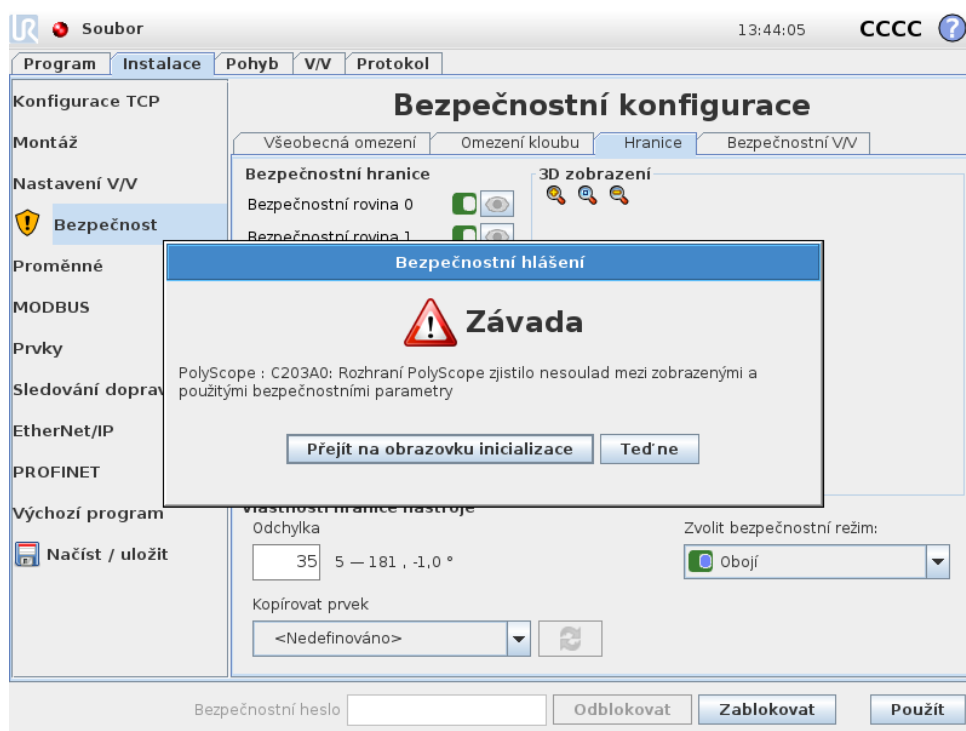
Soubor 13:44:05 CCCC ?

Program | Instalace | Pohyb | V/V | Protokol

Konfigurace TCP
Montáž
Nastavení V/V
Bezpečnost
Proměnné
MODBUS
Prvky
Sledování doprav
EtherNet/IP
PROFINET
Výchozí program
Načíst / uložit

Bezpečnostní konfigurace

Všeobecná omezení | Omezení kloubu | Hranice | Bezpečnostní V/V

Bezpečnostní hranice
Bezpečnostní rovina 0
Bezpečnostní rovina 1

3D zobrazení

Bezpečnostní hlášení

Závada

PolyScope : C203A0: Rozhraní PolyScope zjistilo nesoulad mezi zobrazenými a použitými bezpečnostními parametry

Přejít na obrazovku inicializace | Teď ne

Vlastnosti hranice nástroje
Odchylka
35 5 — 181 , -1,0 °

Zvolit bezpečnostní režim:
Obojí

Kopírovat prvek
<Nedefinováno>

Bezpečnostní heslo | Odblokovat | Zablokovat | Použít